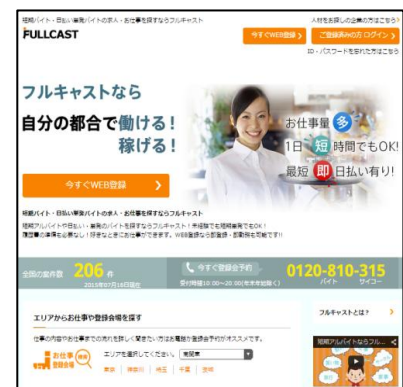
短期バイト・日払い単発バイトの求人・お仕事を探すならフルキャスト

FULLCAST

人材をお探しの企業の方はこちら

今すぐWEB登録 >

ご登録済みの方 ログイン >

ID・パスワードを忘れた方はこちら

フルキャストなら

自分の都合で働ける！
稼げる！

お仕事量 多

1日 短 時間でもOK!

最短 即 日払い有り!

今すぐWEB登録 >

短期バイト・日払い単発バイトの求人・お仕事を探すならフルキャスト

短期アルバイトや日払い・単発のバイトを探すならフルキャスト！未経験でも短期単発でもOK！履歴書の準備も必要なし！好きなときにお仕事ができます。WEB登録なら即登録・即勤務も可能です!!

全国の案件数 206 件

2016年07月16日現在

今すぐ登録会予約

0120-810-315

受付時間10:00～20:00(年末年始除く)

バイト サイコー

エリアからお仕事や登録会場を探す

仕事の内容や給与などの求人を詳しく聞きたい方はお電話か登録会予約がオススメです。

お仕事・登録会場

エリアを選択してください。 首都圏

東京 神奈川 埼玉 千葉 茨城

フルキャストとは？ >

短期アルバイトならフル...